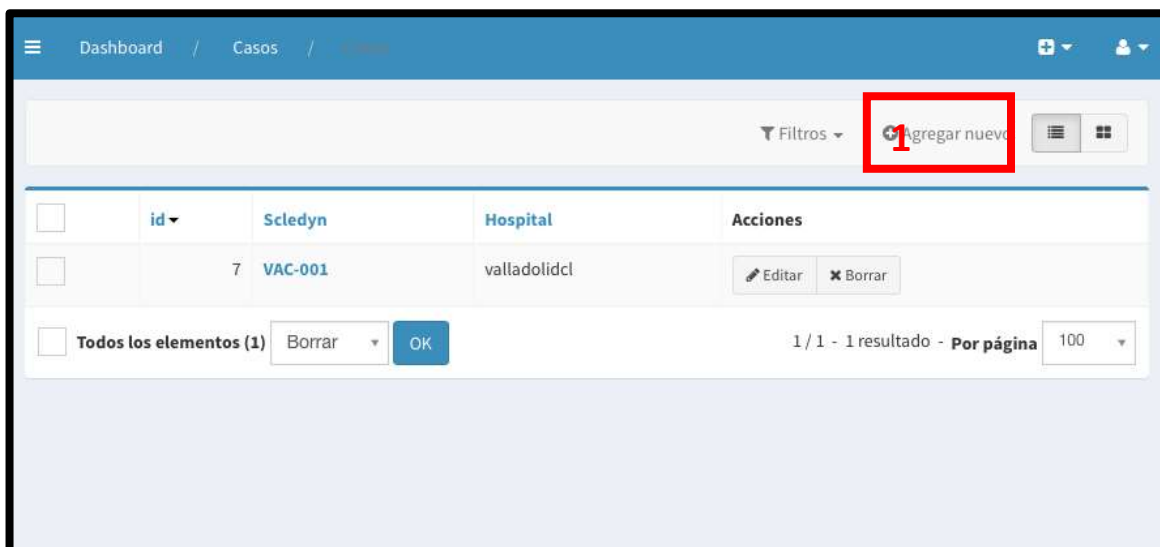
Dashboard / Casos / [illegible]

Filtros 1 Agregar nuevo

| | id | Scledyn | Hospital | Acciones |
|---|---|---|---|---|
| | 7 | VAC-001 | valladolidcl | Editar Borrar |

Todos los elementos (1) Borrar OK

1 / 1 - 1 resultado - Por página 100